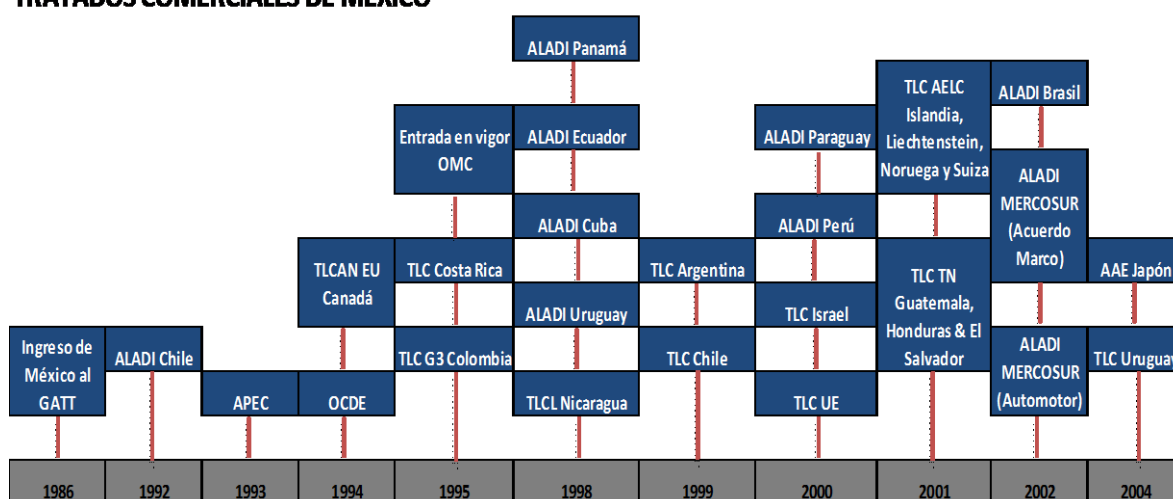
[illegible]

Ingreso de México al GATT

ALADI Chile

APEC

TLCAN EU Canadá

OCDE

Entrada en vigor OMC

TLC Costa Rica

TLC G3 Colombia

ALADI Panamá

ALADI Ecuador

ALADI Cuba

ALADI Uruguay

TLCL Nicaragua

TLC Argentina

TLC Chile

ALADI Paraguay

ALADI Perú

TLC Israel

TLC UE

TLC AELC Islandia, Liechtenstein, Noruega y Suiza

TLC TN Guatemala, Honduras & El Salvador

ALADI Brasil

ALADI MERCOSUR (Acuerdo Marco)

ALADI MERCOSUR (Automotor)

AAE Japón

TLC Urugua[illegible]

| 1986 | 1992 | 1993 | 1994 | 1995 | 1998 | 1999 | 2000 | 2001 | 2002 | 2004 |
|---|---|---|---|---|---|---|---|---|---|---|